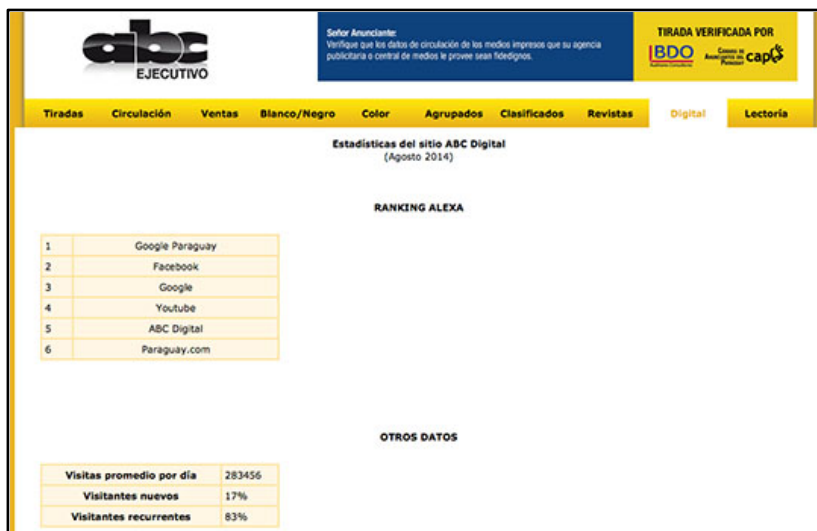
abc EJECUTIVO

Señor Anunciante:
Verifique que los datos de circulación de los medios impresos que su agencia publicitaria o central de medios le provee sean fidedignos.

TIRADA VERIFICADA POR
BDO
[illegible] capp

Tiradas | Circulación | Ventas | Blanco/Negro | Color | Agrupados | Clasificados | Revistas | Digital | Lectoría

Estadísticas del sitio ABC Digital
(Agosto 2014)

RANKING ALEXA

| 1 | Google Paraguay |
|---|---|
| 2 | Facebook |
| 3 | Google |
| 4 | Youtube |
| 5 | ABC Digital |
| 6 | Paraguay.com |

OTROS DATOS

| Visitas promedio por día | 283456 |
|---|---|
| Visitantes nuevos | 17% |
| Visitantes recurrentes | 83% |